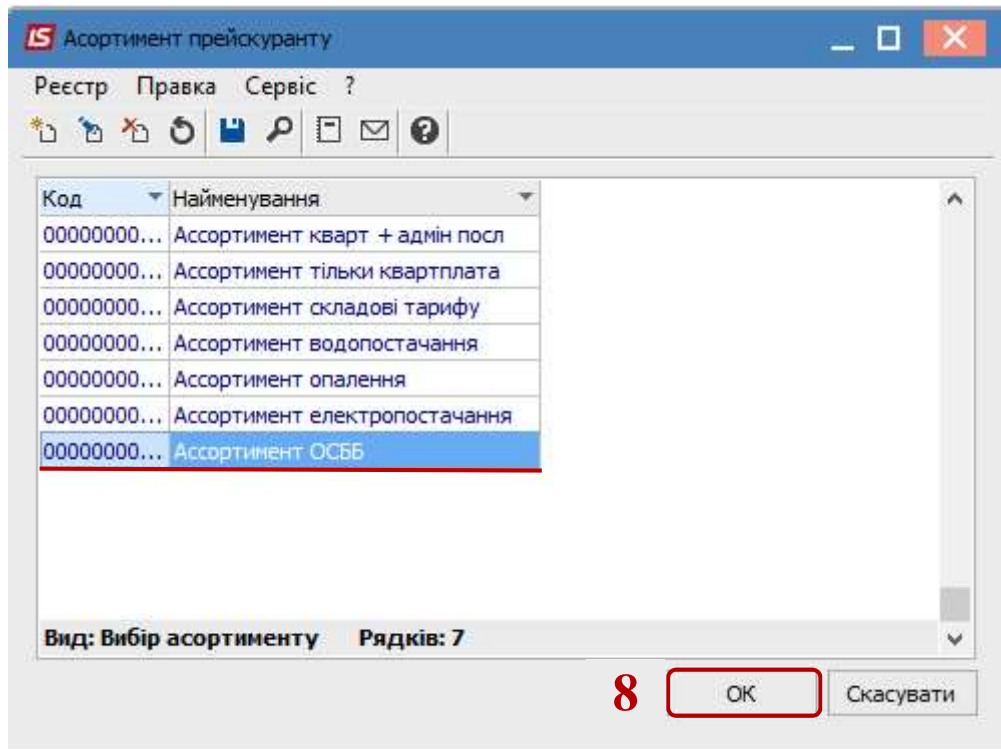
IS Асортимент прейскуранту

Реєстр Правка Сервіс ?

| Код | Найменування |
|---|---|
| 00000000... | Ассортимент кварт + адмін посл |
| 00000000... | Ассортимент тільки квартплата |
| 00000000... | Ассортимент складові тарифу |
| 00000000... | Ассортимент водопостачання |
| 00000000... | Ассортимент опалення |
| 00000000... | Ассортимент електропостачання |
| 00000000... | Ассортимент ОСББ |

Вид: Вибір асортименту Рядків: 7

8 ОК Скасувати